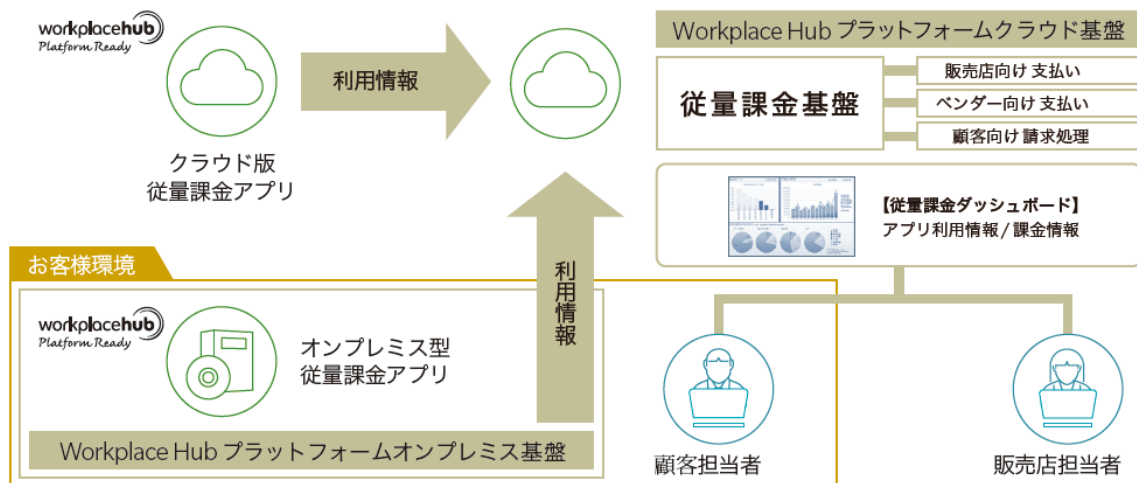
workplacehub
Platform Ready

利用情報

クラウド版
従量課金アプリ

Workplace Hub プラットフォームクラウド基盤

従量課金基盤

販売店向け 支払い

ベンダー向け 支払い

顧客向け 請求処理

【従量課金ダッシュボード】
アプリ利用情報/課金情報

お客様環境

workplacehub
Platform Ready

オンプレミス型
従量課金アプリ

利用情報

Workplace Hub プラットフォームオンプレミス基盤

顧客担当者

販売店担当者